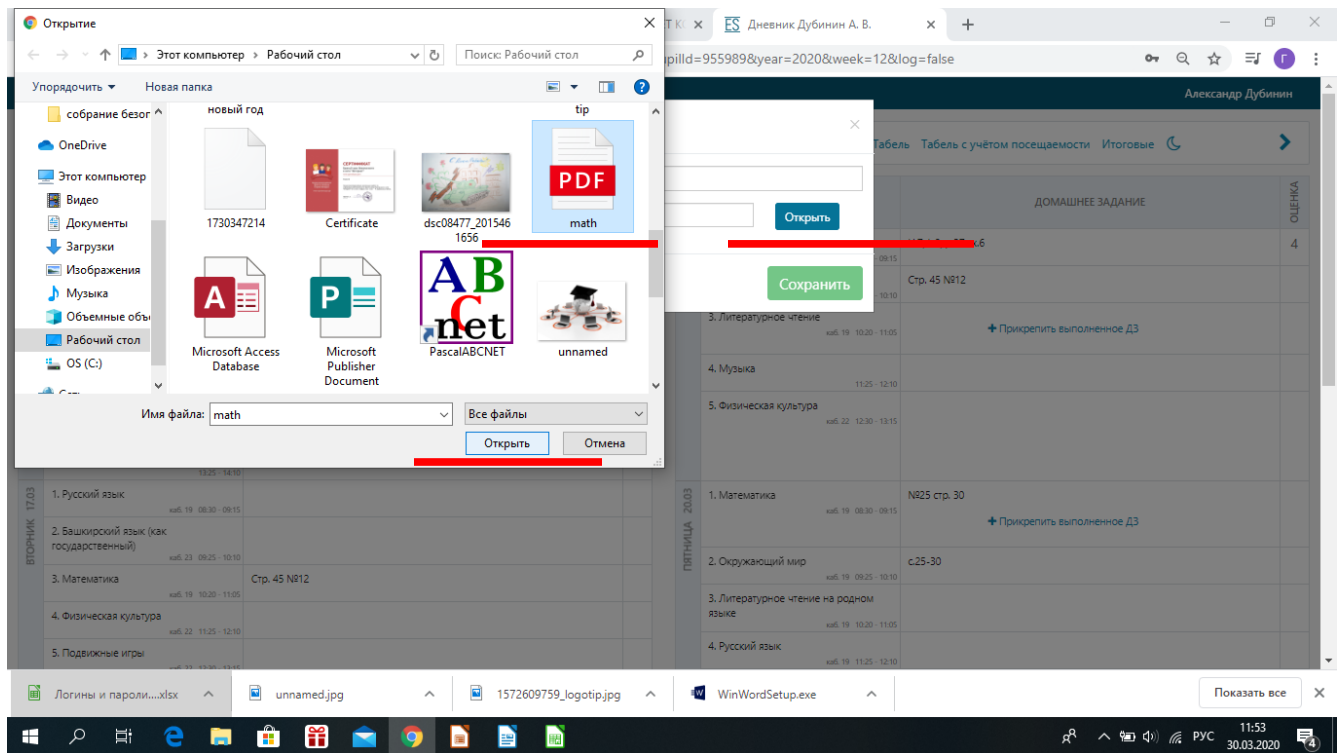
Открытие

Этот компьютер > Рабочий стол

Поиск: Рабочий стол

Упорядочить ▾ Новая папка

собрание безо
OneDrive
Этот компьютер
Видео
Документы
Загрузки
Изображения
Музыка
Объемные объ
Рабочий стол
OS (C:)

новый год
tip
1730347214
Certificate
dsc08477_2015461656
PDF
math
Microsoft Access Database
Microsoft Publisher Document
ABC net
PascalABCNET
unnamed

Имя файла: math
Все файлы
Открыть
Отмена

T K × ES Дневник Дубинин А. В. × +

pilId=955989&year=2020&week=12&log=false

Александр Дубинин

Табель Табель с учётом посещаемости Итоговые

Открыть
Сохранить

ДОМАШНЕЕ ЗАДАНИЕ
ОЦЕНКА
4
Стр. 45 №12
3. Литературное чтение
каб. 19 10:20 - 11:05
+ Прикрепить выполненное ДЗ
4. Музыка
11:25 - 12:10
5. Физическая культура
каб. 22 12:30 - 13:15

13:25 - 14:10
ВТОРНИК 17.03
1. Русский язык
каб. 19 08:30 - 09:15
2. Башкирский язык (как государственный)
каб. 23 09:25 - 10:10
3. Математика
каб. 19 10:20 - 11:05
Стр. 45 №12
4. Физическая культура
каб. 22 11:25 - 12:10
5. Подвижные игры

ПЯТНИЦА 20.03
1. Математика
каб. 19 08:30 - 09:15
№25 стр. 30
+ Прикрепить выполненное ДЗ
2. Окружающий мир
каб. 19 09:25 - 10:10
с.25-30
3. Литературное чтение на родном языке
каб. 19 10:20 - 11:05
4. Русский язык
каб. 19 11:25 - 12:10

Логины и пароли....xlsx
unnamed.jpg
1572609759_logotip.jpg
WinWordSetup.exe
Показать все

РУС 11:53 30.03.2020